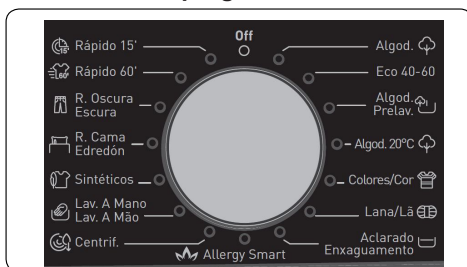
Off

Rápido 15'

Rápido 60'

R. Oscura
Escura

R. Cama
Edredón

Sintéticos

Lav. A Mano
Lav. A Mão

Centrif.

Allergy Smart

Algod.

Eco 40-60

Algod.
Prelav.

Algod. 20°C

Colores/Cor

Lana/Lã

Aclarado
Enxaguamento